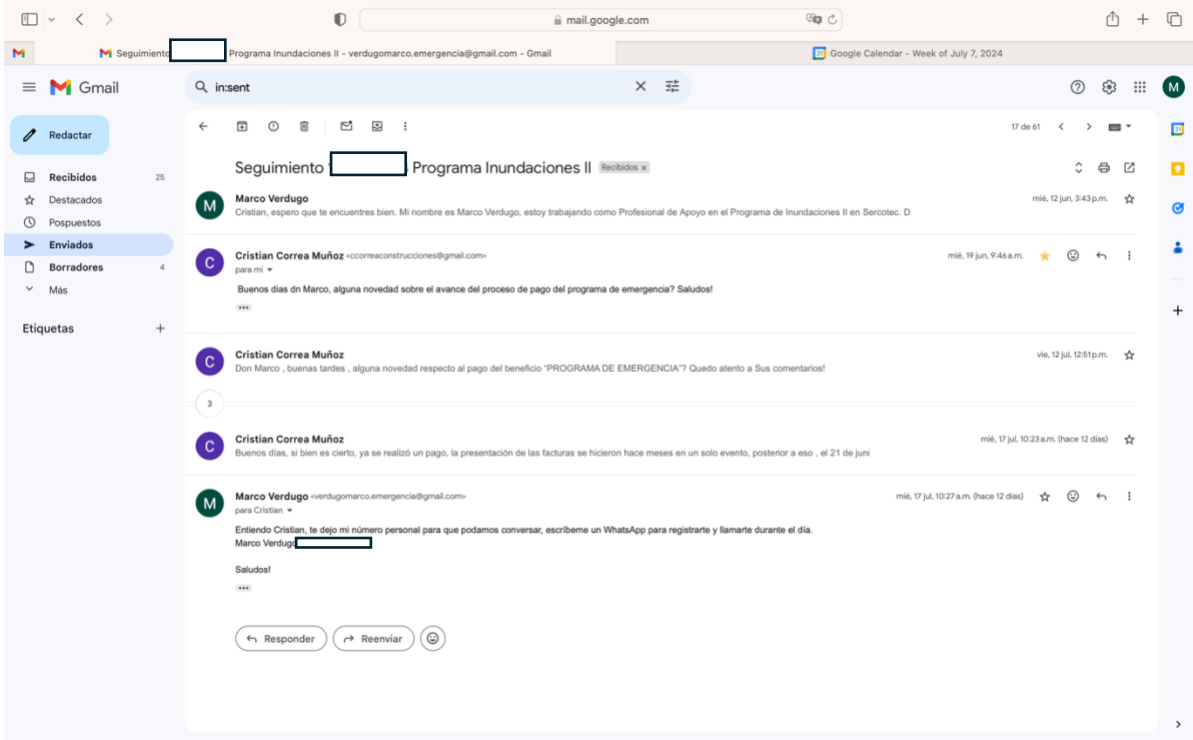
mail.google.com

Seguimiento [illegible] Programa Inundaciones II - verdugomarco.emergencia@gmail.com - Gmail

Google Calendar - Week of July 7, 2024

Gmail

in:sent

Redactar

Recibidos 25
Destacados
Pospuestos
Enviados
Borradores 4
Más

Etiquetas +

17 de 61

Seguimiento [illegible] Programa Inundaciones II Recibidos ×

Marco Verdugo
Cristian, espero que te encuentres bien. Mi nombre es Marco Verdugo, estoy trabajando como Profesional de Apoyo en el Programa de Inundaciones II en Sercotec. D
mié, 12 jun, 3:43 p.m.

Cristian Correa Muñoz <ccorreaconstrucciones@gmail.com>
para mí
mié, 19 jun, 9:46 a.m.
Buenos dias dn Marco, alguna novedad sobre el avance del proceso de pago del programa de emergencia? Saludos!

Cristian Correa Muñoz
Don Marco , buenas tardes , alguna novedad respecto al pago del beneficio "PROGRAMA DE EMERGENCIA"? Quedo atento a Sus comentarios!
vie, 12 jul, 12:51 p.m.

3

Cristian Correa Muñoz
Buenos días, si bien es cierto, ya se realizó un pago, la presentación de las facturas se hicieron hace meses en un solo evento, posterior a eso , el 21 de juni
mié, 17 jul, 10:23 a.m. (hace 12 días)

Marco Verdugo <verdugomarco.emergencia@gmail.com>
para Cristian
mié, 17 jul, 10:27 a.m. (hace 12 días)
Entiendo Cristian, te dejo mi número personal para que podamos conversar, escríbeme un WhatsApp para registrarte y llamarte durante el día.
Marco Verdugo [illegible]

Saludos!

Responder
Reenviar